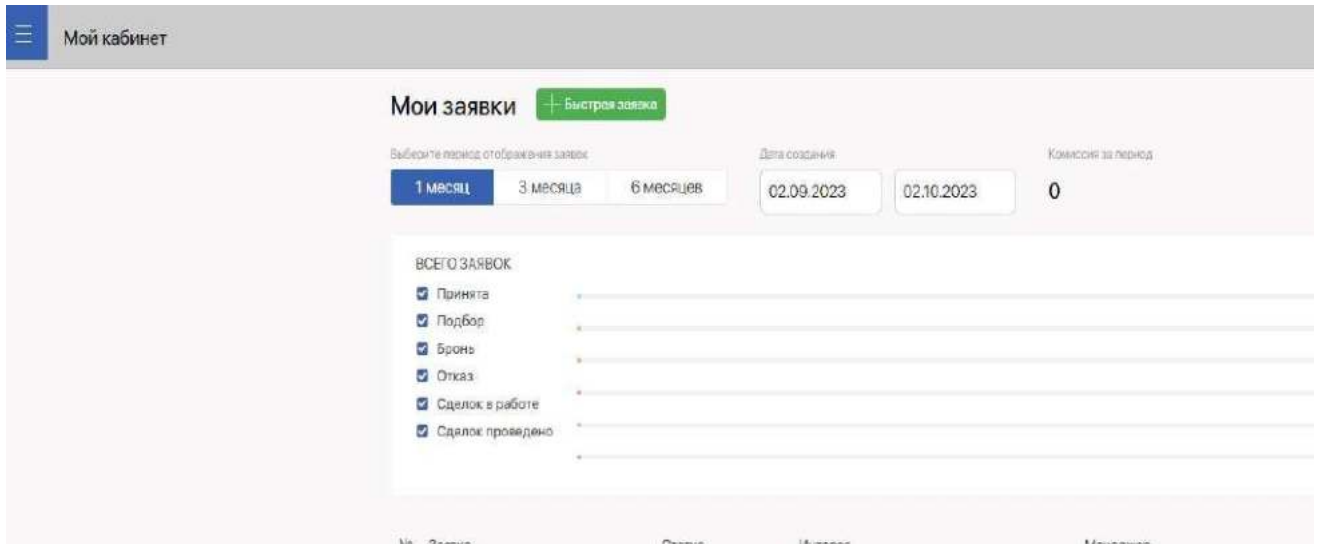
Мой кабинет

Мои заявки
+ Быстрая заявка

Выберите период отображения заявок
1 месяц
3 месяца
6 месяцев

Дата создания
02.09.2023
02.10.2023

Комиссия за период
0

ВСЕГО ЗАЯВОК
Принята
Подбор
Бронь
Отказ
Сделок в работе
Сделок проведено

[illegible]